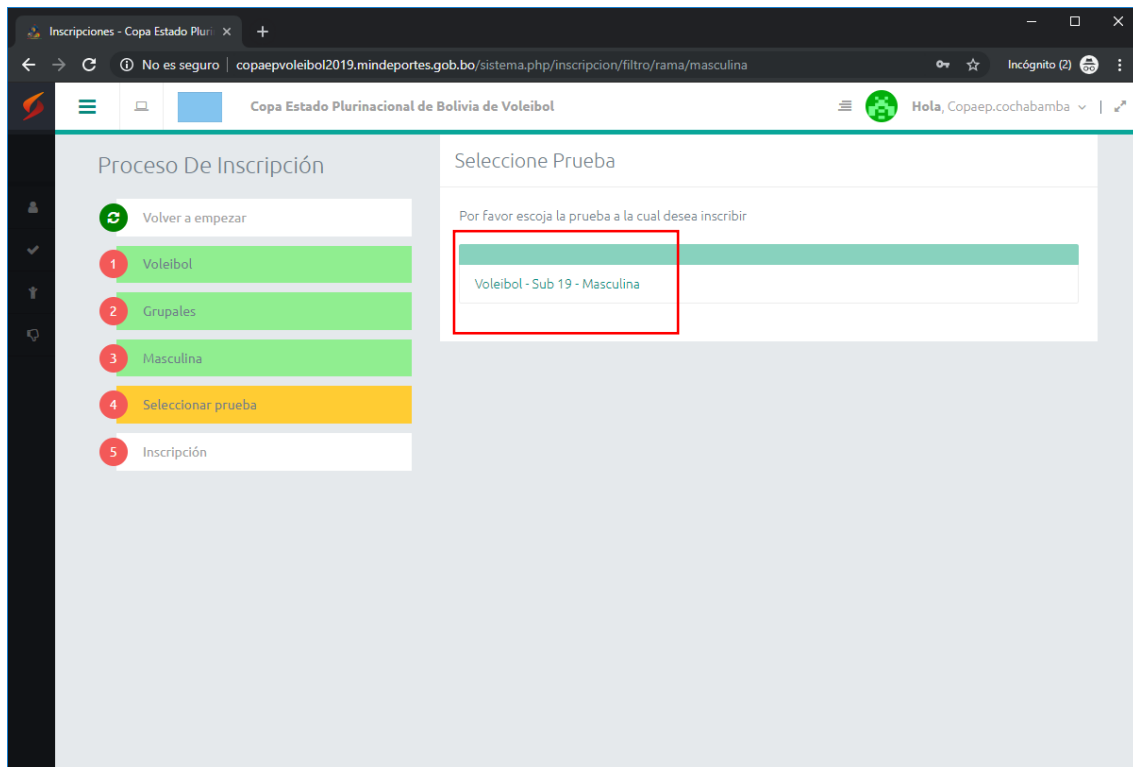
Inscripciones - Copa Estado Pluri ×
+

No es seguro | copaepvoleibol2019.mindeportes.gob.bo/sistema.php/inscripcion/filtro/rama/masculina

Incógnito (2)

Copa Estado Plurinacional de Bolivia de Voleibol

Hola, Copaep.cochabamba

Proceso De Inscripción

Volver a empezar

1 Voleibol

2 Grupales

3 Masculina

4 Seleccionar prueba

5 Inscripción

Seleccione Prueba

Por favor escoja la prueba a la cual desea inscribir

Voleibol - Sub 19 - Masculina